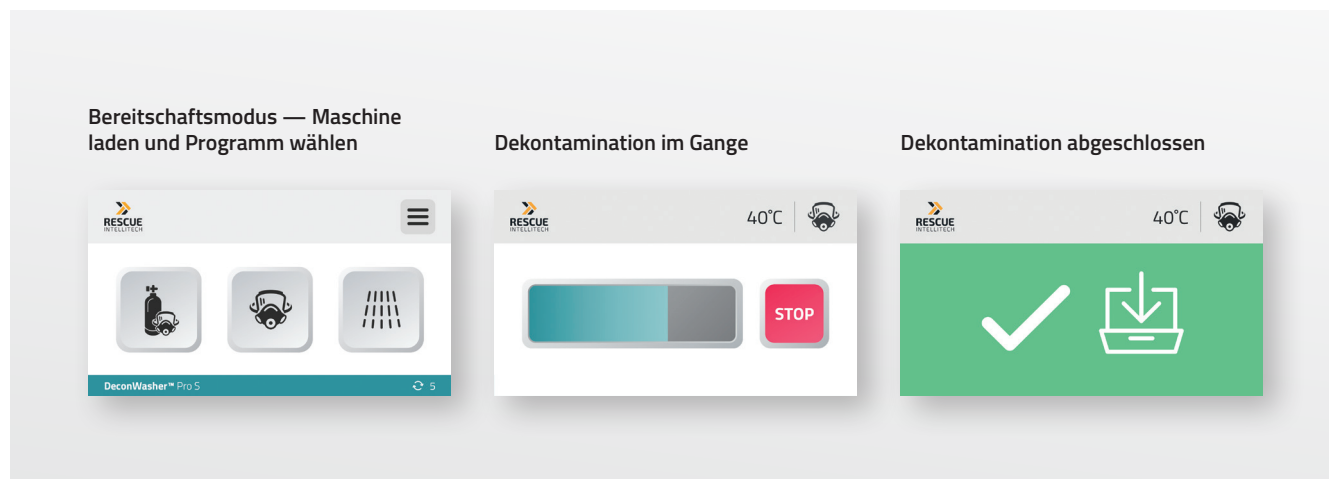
Bereitschaftsmodus — Maschine laden und Programm wählen

RESCUE INTELLITECH

DeconWasher™ Pro S

5

Dekontamination im Gange

RESCUE INTELLITECH

40°C

STOP

Dekontamination abgeschlossen

RESCUE INTELLITECH

40°C